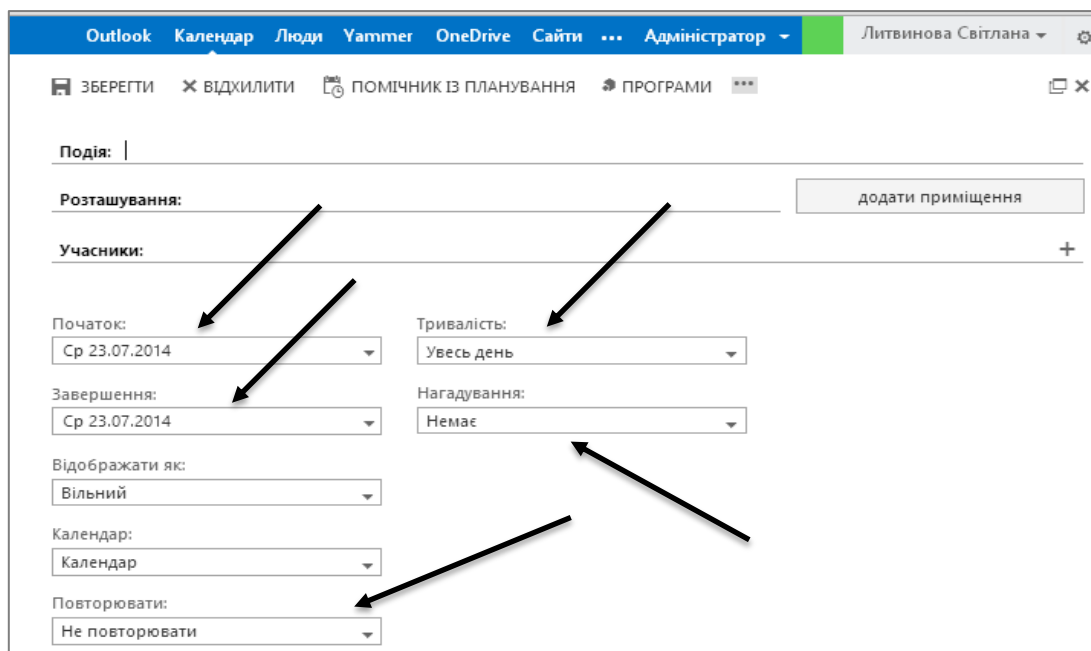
Outlook Календар Люди Yammer OneDrive Сайти ••• Адміністратор ▾ Литвинова Світлана ▾

ЗБЕРЕГТИ ✕ ВІДХИЛИТИ ПОМІЧНИК ІЗ ПЛАНУВАННЯ ПРОГРАМИ •••

Подія:

Розташування:

додати приміщення

Учасники:

+

Початок:
Ср 23.07.2014

Тривалість:
Увесь день

Завершення:
Ср 23.07.2014

Нагадування:
Немає

Відображати як:
Вільний

Календар:
Календар

Повторювати:
Не повторювати